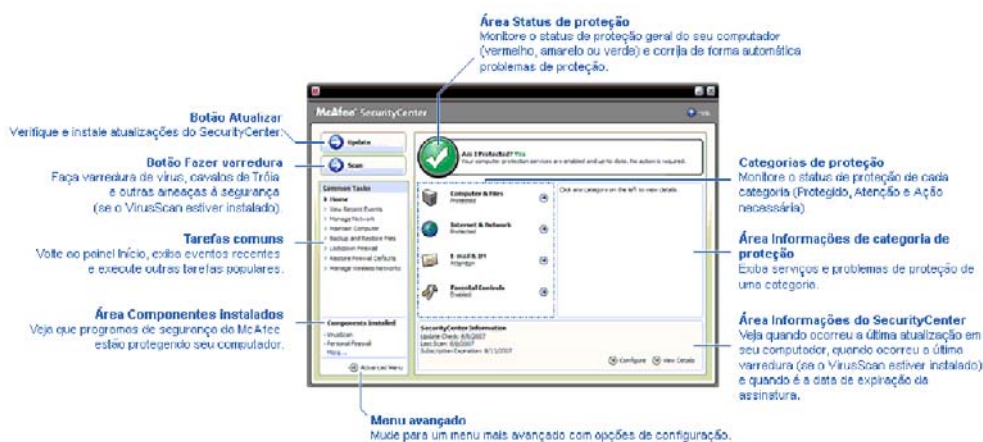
**Área Status de proteção**
Monitore o status de proteção geral do seu computador (vermelho, amarelo ou verde) e corrija de forma automática problemas de proteção.

**Botão Atualizar**
Verifique e instale atualizações do SecurityCenter.

**Botão Fazer varredura**
Faça varredura de vírus, cavalos de Tróia e outras ameaças à segurança (se o VirusScan estiver instalado).

**Tarefas comuns**
Volte ao painel Início, exiba eventos recentes e execute outras tarefas populares.

**Área Componentes instalados**
Veja que programas de segurança da McAfee estão protegendo seu computador.

McAfee SecurityCenter

Help

Update

Scan

Am I Protected? Yes
Your computer protection services are enabled and up to date. No action is required.

Common Tasks
Home
View Recent Events
Manage Network
Maintain Computer
Backup and Restore Files
Lockdown Firewall
Restore Firewall Defaults
Manage Wireless Networks

Computer & Files
Protected

Internet & Network
Protected

E-mail & IM
Attention

Parental Controls
Enabled

Click on a Category on the left to view details.

Components Installed
VirusScan
Personal Firewall
More...

SecurityCenter Information
Update Check: 8/9/2007
Last Scan: 8/8/2007
Subscription Expiration: 8/11/2007

Configure

View Details

Advanced Menu

**Categorias de proteção**
Monitore o status de proteção de cada categoria (Protegido, Atenção e Ação necessária)

**Área Informações de categoria de proteção**
Exiba serviços e problemas de proteção de uma categoria.

**Área Informações do SecurityCenter**
Veja quando ocorreu a última atualização em seu computador, quando ocorreu a última varredura (se o VirusScan estiver instalado) e quando é a data de expiração da assinatura.

**Menu avançado**
Mude para um menu mais avançado com opções de configuração.